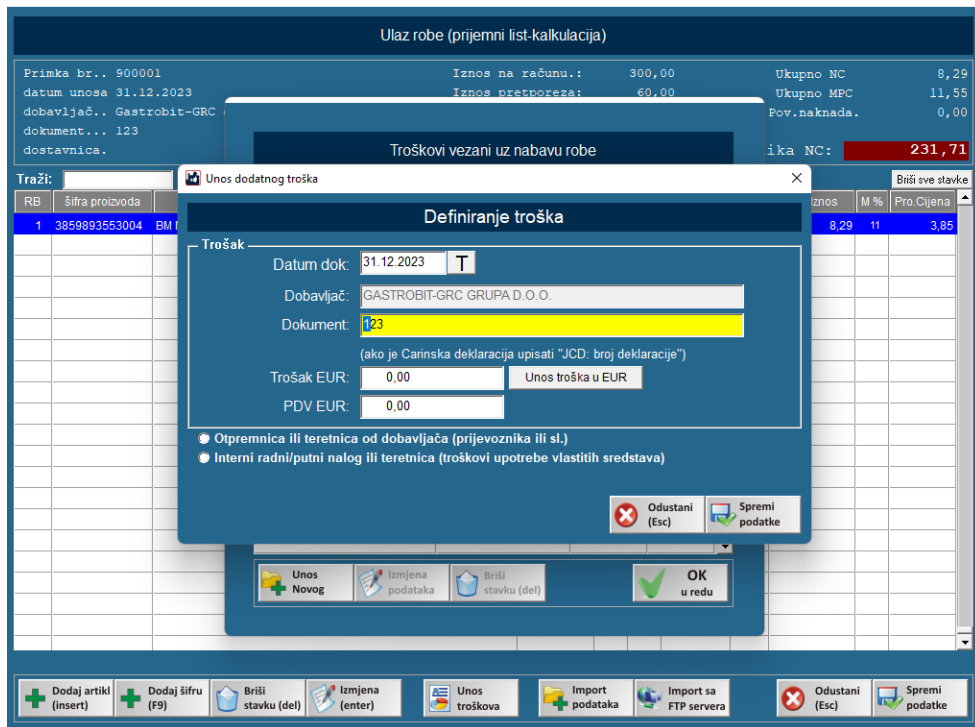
Ulaz robe (prijemni list-kalkulacija)

Primka br.. 900001
datum unosa 31.12.2023
dobavljač.. Gastrobit-GRC
dokument... 123
dostavnica.

Iznos na računu.: 300,00
Iznos pretporeza: 60,00

Ukupno NC 8,29
Ukupno MPC 11,55
Pov.naknada. 0,00
ika NC: 231,71

Traži:
Briši sve stavke

| RB | šifra proizvoda | | Iznos | M % | Pro.Cijena |
|---|---|---|---|---|---|
| 1 | 3859893553004 | BM | 8,29 | 11 | 3,85 |

Troškovi vezani uz nabavu robe

Unos dodatnog troška

Definiranje troška

Trošak
Datum dok: 31.12.2023 T
Dobavljač: GASTROBIT-GRC GRUPA D.O.O.
Dokument: 123
(ako je Carinska deklaracija upisati "JCD: broj deklaracije")
Trošak EUR: 0,00 Unos troška u EUR
PDV EUR: 0,00

Otpremnica ili teretnica od dobavljača (prijevoznika ili sl.)
Interni radni/putni nalog ili teretnica (troškovi upotrebe vlastitih sredstava)

Odustani (Esc)
Spremi podatke

Unos Novog
Izmjena podataka
Briši stavku (del)
OK u redu

Dodaj artikl (insert)
Dodaj šifru (F9)
Briši stavku (del)
Izmjena (enter)
Unos troškova
Import podataka
Import sa FTP servera
Odustani (Esc)
Spremi podatke